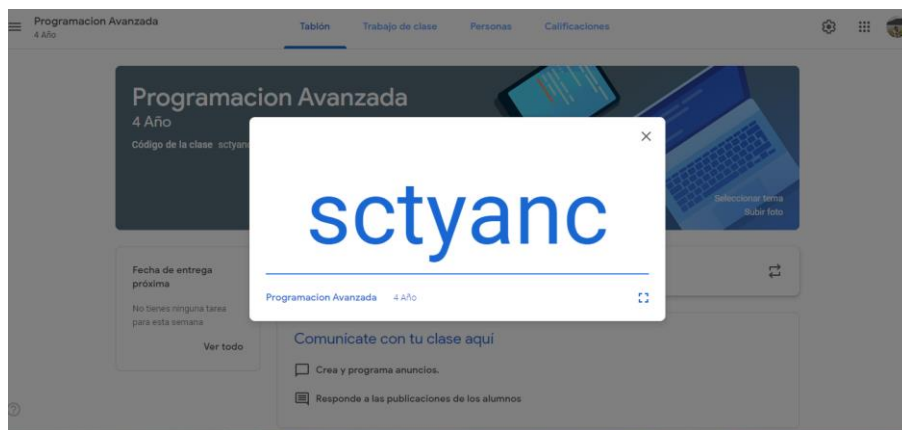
Programacion Avanzada
4 Año

Tablón Trabajo de clase Personas Calificaciones

Programacion Avanzada
4 Año
Código de la clase sctyanc

Seleccionar tema
Subir foto

sctyanc

Programacion Avanzada 4 Año

Fecha de entrega próxima
No tienes ninguna tarea para esta semana
Ver todo

Comunicate con tu clase aquí
Crea y programa anuncios.
Responde a las publicaciones de los alumnos